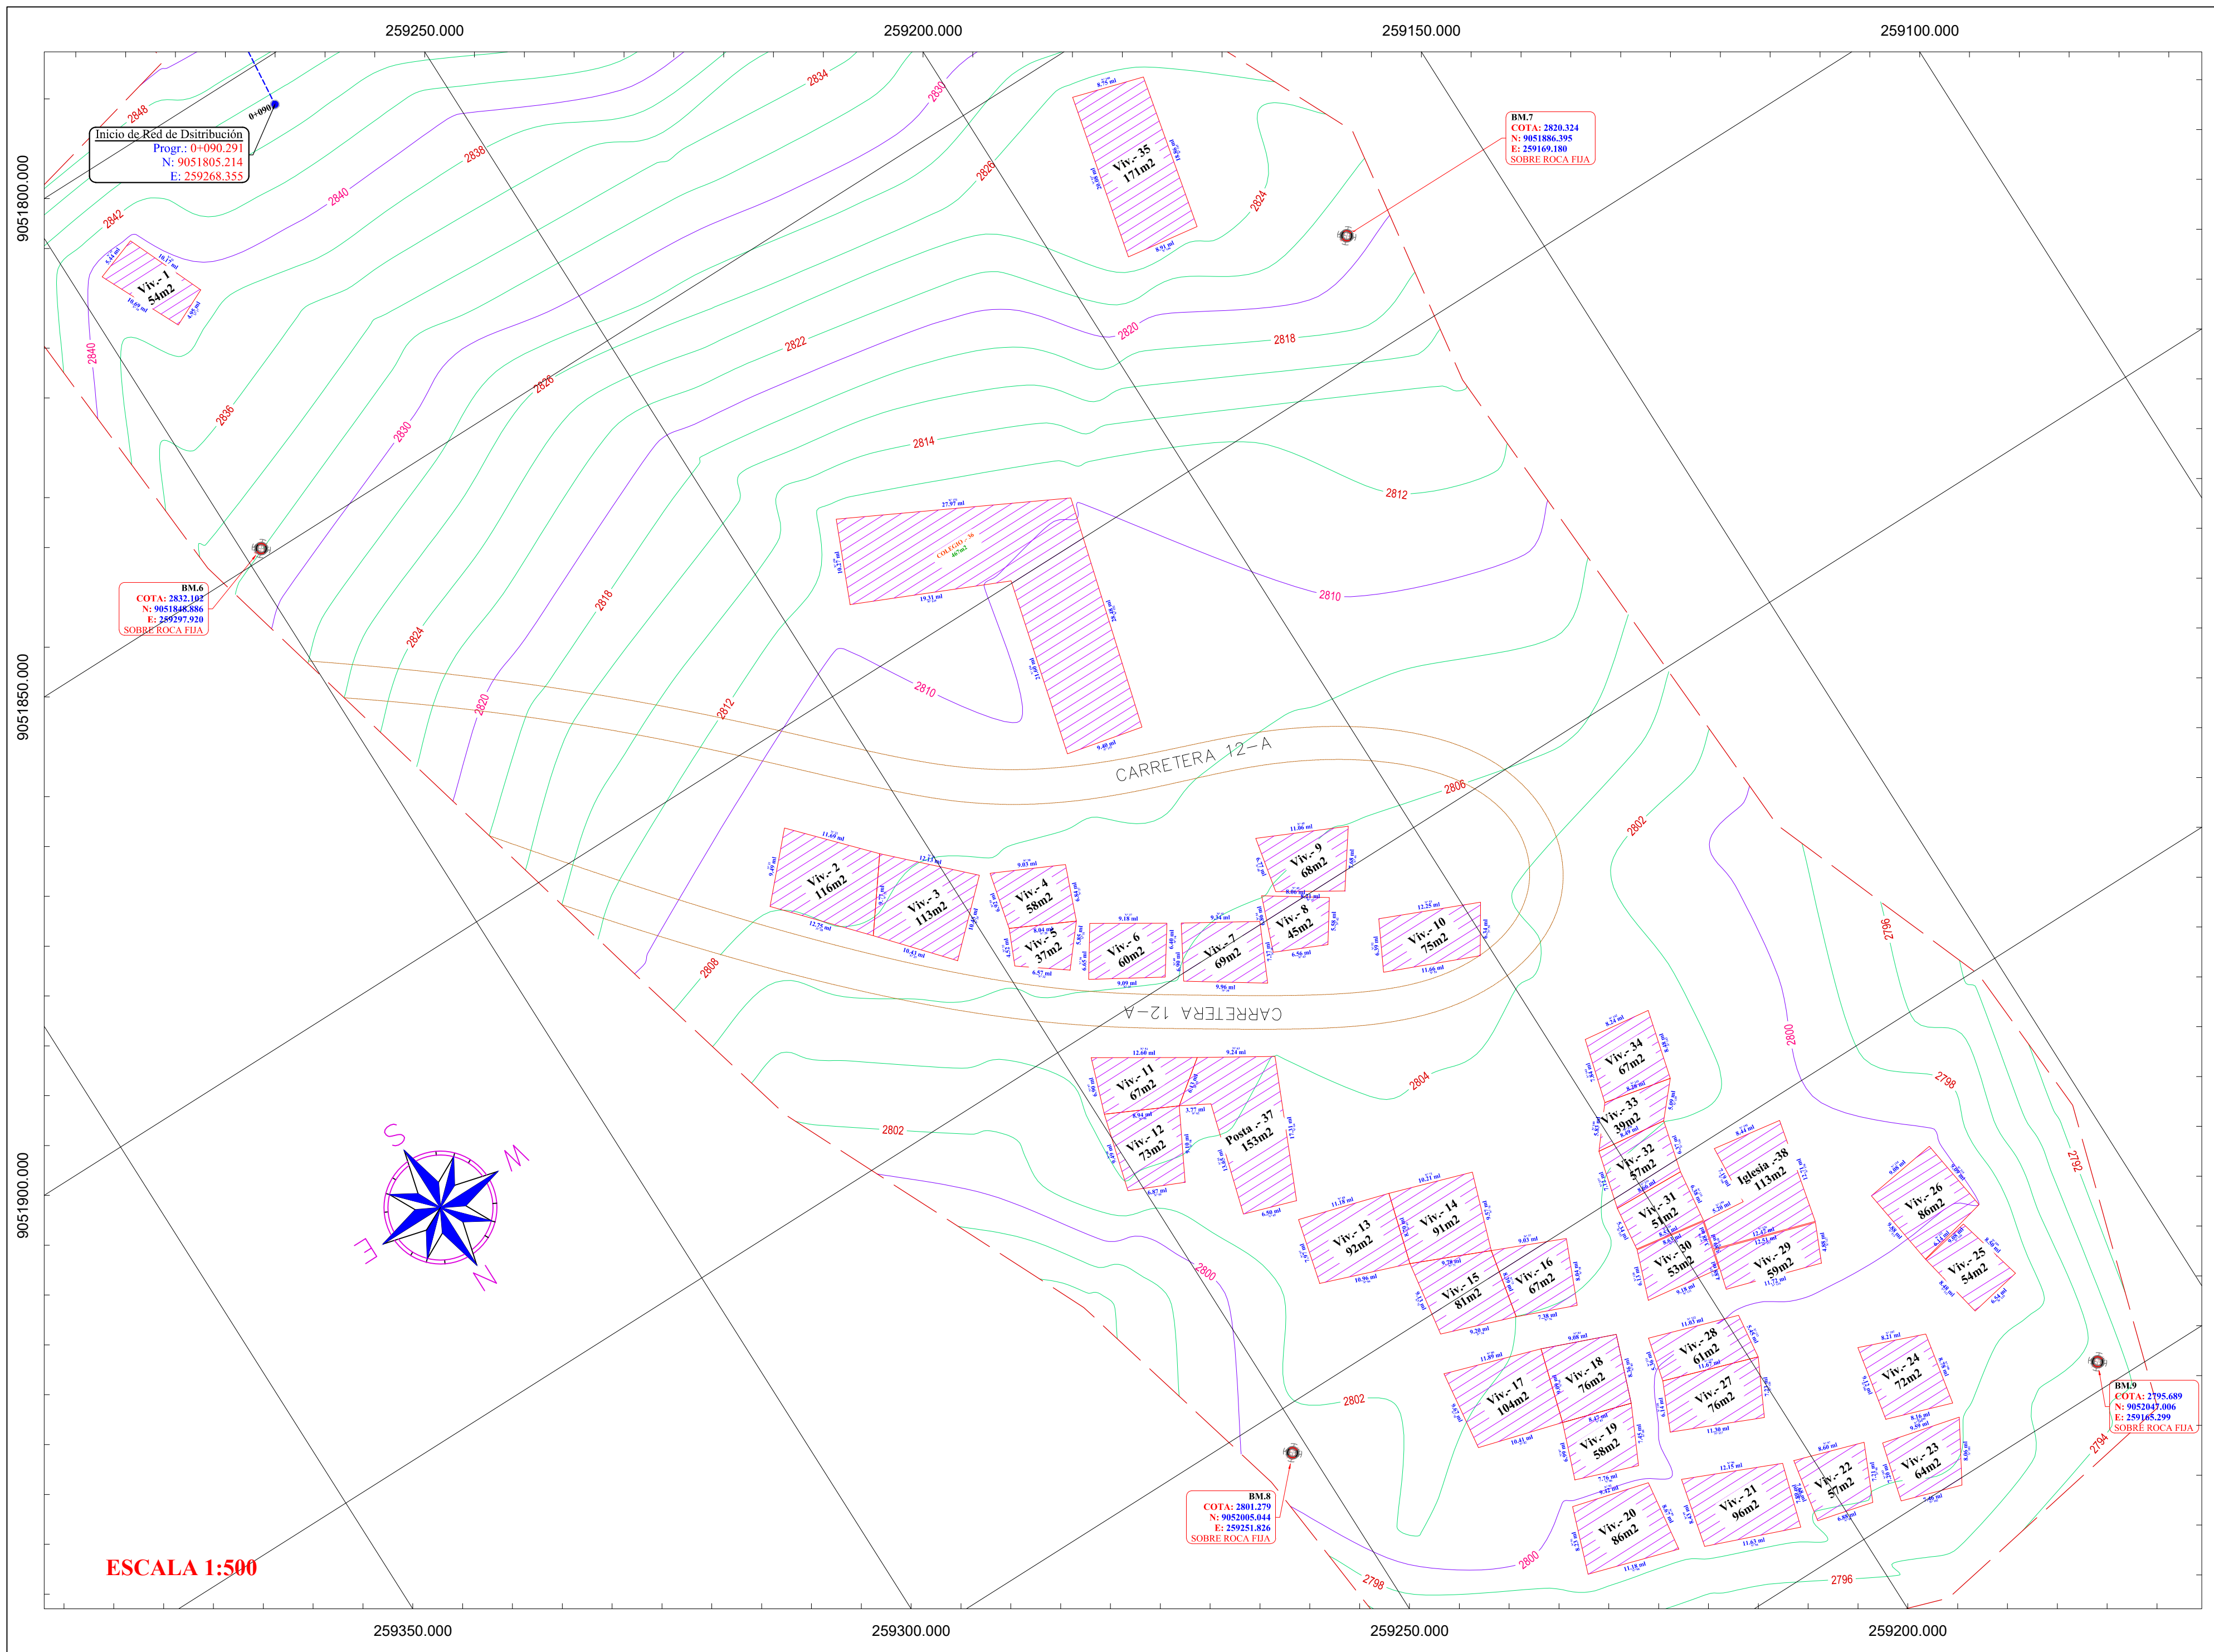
259250.000
259200.000
259150.000
259100.000

9051800.000
9051850.000
9051900.000

Inicio de Red de Dsitribución
Progr.: 0+090.291
N: 9051805.214
E: 259268.355

0+090

BM.7
COTA: 2820.324
N: 9051886.395
E: 259169.180
SOBRE ROCA FIJA

BM.6
COTA: 2832.102
N: 9051848.886
E: 259297.920
SOBRE ROCA FIJA

BM.8
COTA: 2801.279
N: 9052005.044
E: 259251.826
SOBRE ROCA FIJA

BM.9
COTA: 2795.689
N: 9052047.006
E: 259165.299
SOBRE ROCA FIJA

Viv.- 1
54m2

Viv.- 35
171m2

COLEGIO - 36

Viv.- 2
116m2

Viv.- 3
113m2

Viv.- 4
58m2

Viv.- 5
37m2

Viv.- 6
60m2

Viv.- 7
69m2

Viv.- 8
45m2

Viv.- 9
68m2

Viv.- 10
75m2

Viv.- 11
67m2

Viv.- 12
73m2

Posta .- 37
153m2

Viv.- 13
92m2

Viv.- 14
91m2

Viv.- 15
81m2

Viv.- 16
67m2

Viv.- 17
104m2

Viv.- 18
76m2

Viv.- 19
58m2

Viv.- 20
86m2

Viv.- 21
96m2

Viv.- 22
57m2

Viv.- 23
64m2

Viv.- 24
72m2

Viv.- 25
54m2

Viv.- 26
86m2

Viv.- 27
76m2

Viv.- 28
61m2

Viv.- 29
59m2

Viv.- 30
53m2

Viv.- 31
51m2

Viv.- 32
57m2

Viv.- 33
39m2

Viv.- 34
67m2

Iglesia -38
113m2

CARRETERA 12-A
CARRETERA 12-A

2848
2842
2840
2838
2836
2834
2830
2828
2826
2824
2822
2820
2818
2814
2812
2810
2808
2806
2804
2802
2800
2798
2796
2794
2792

S
W
E
N

ESCALA 1:500

259350.000
259300.000
259250.000
259200.000